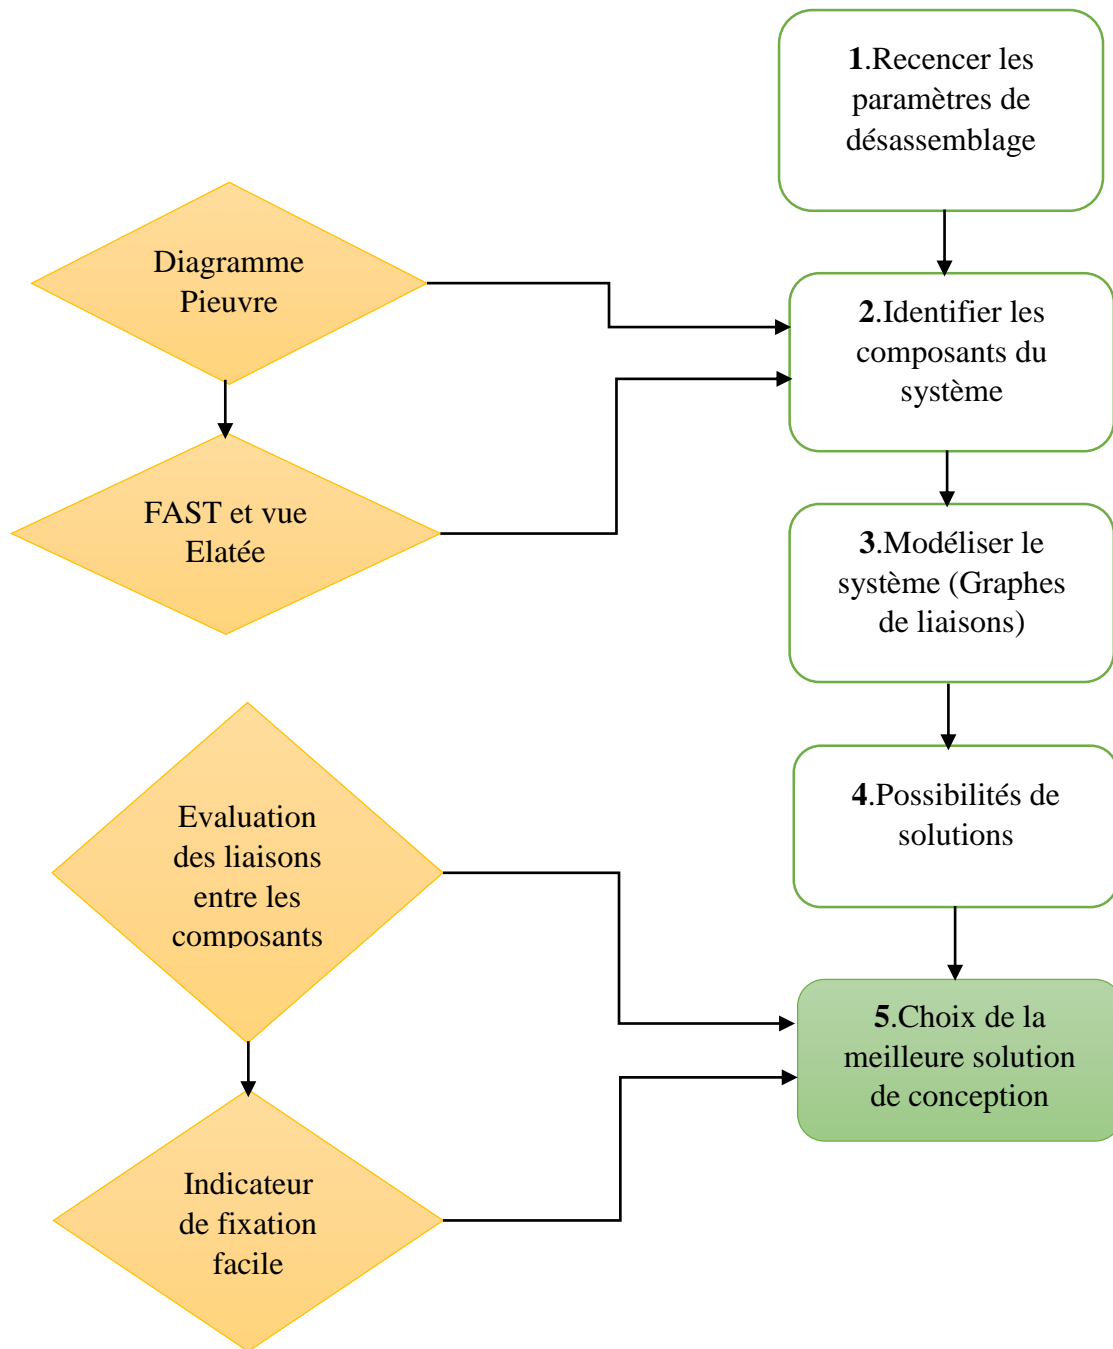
1.Recencer les paramètres de désassemblage

Diagramme Pieuvre

2.Identifier les composants du système

FAST et vue Elatée

3.Modéliser le système (Graphes de liaisons)

Evaluation des liaisons entre les composants

4.Possibilités de solutions

5.Choix de la meilleure solution de conception

Indicateur de fixation facile